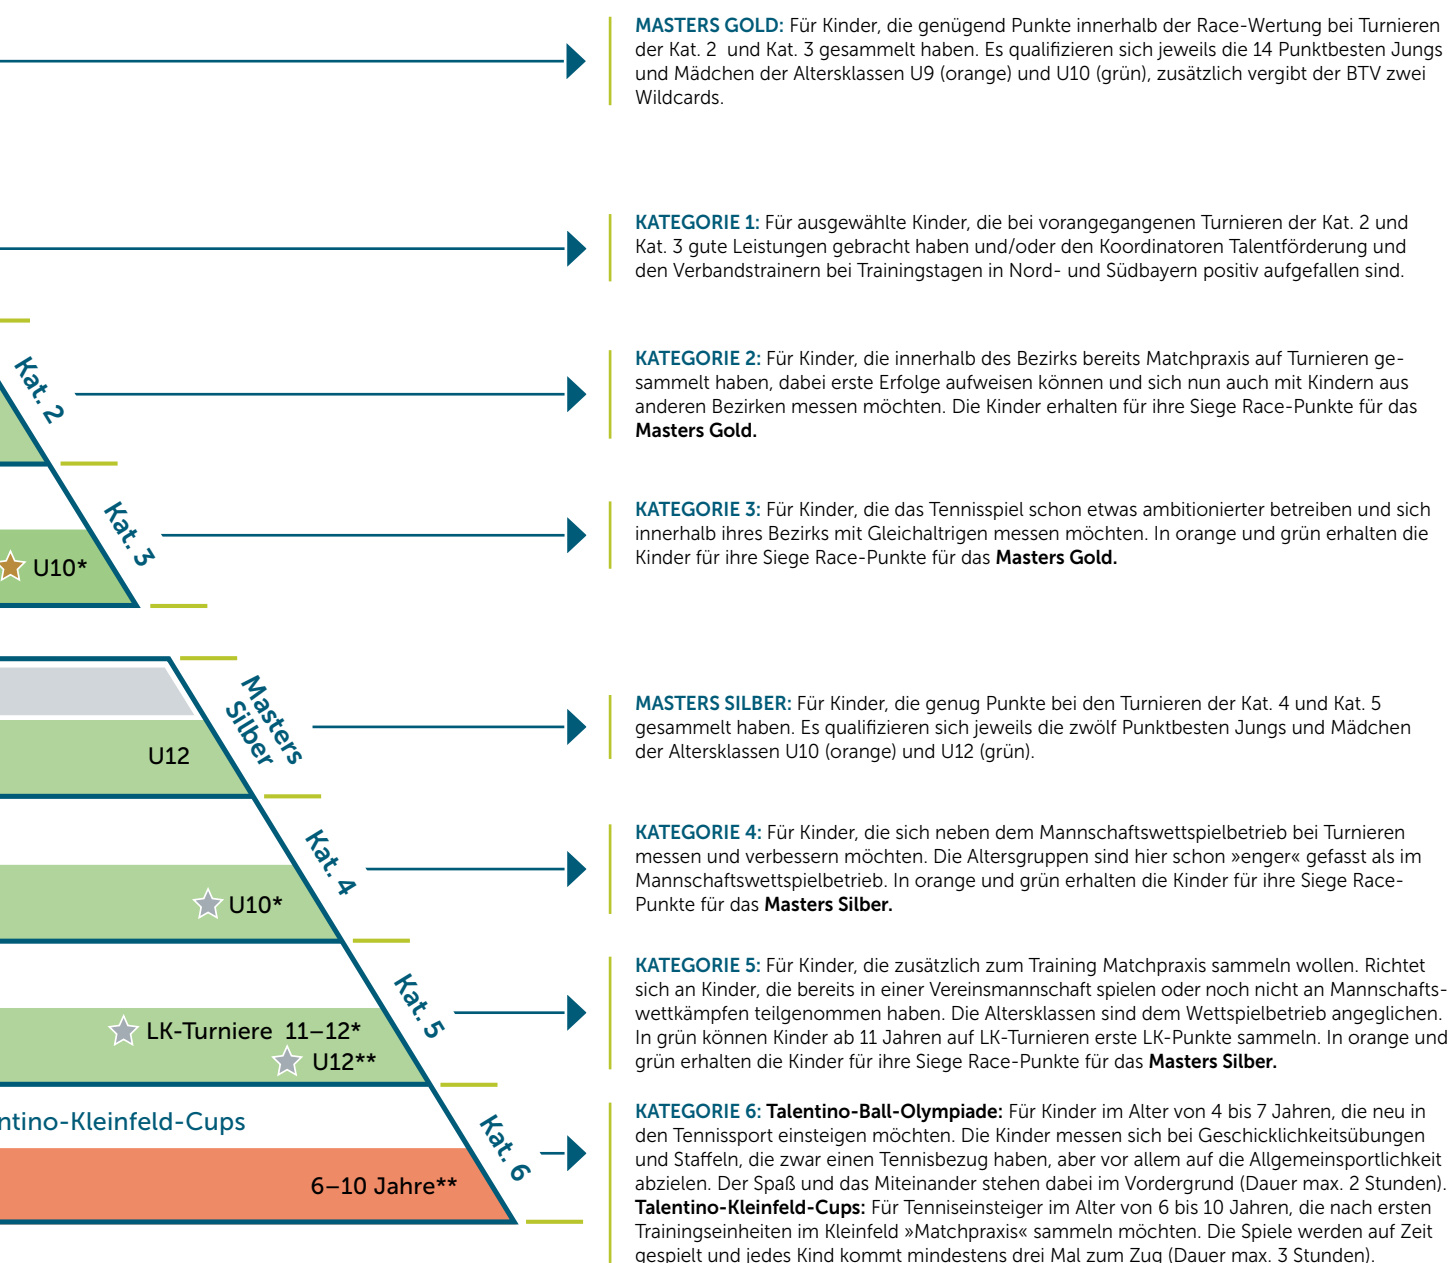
Kat. 2

Kat. 3

U10*

Masters Silber

U12

Kat. 4

U10*

Kat. 5

LK-Turniere 11–12*

U12**

ntino-Kleinfeld-Cups

Kat. 6

6–10 Jahre**

MASTERS GOLD: Für Kinder, die genügend Punkte innerhalb der Race-Wertung bei Turnieren der Kat. 2 und Kat. 3 gesammelt haben. Es qualifizieren sich jeweils die 14 Punktbesten Jungs und Mädchen der Altersklassen U9 (orange) und U10 (grün), zusätzlich vergibt der BTV zwei Wildcards.

KATEGORIE 1: Für ausgewählte Kinder, die bei vorangegangenen Turnieren der Kat. 2 und Kat. 3 gute Leistungen gebracht haben und/oder den Koordinatoren Talentförderung und den Verbandstrainern bei Trainingstagen in Nord- und Südbayern positiv aufgefallen sind.

KATEGORIE 2: Für Kinder, die innerhalb des Bezirks bereits Matchpraxis auf Turnieren gesammelt haben, dabei erste Erfolge aufweisen können und sich nun auch mit Kindern aus anderen Bezirken messen möchten. Die Kinder erhalten für ihre Siege Race-Punkte für das Masters Gold.

KATEGORIE 3: Für Kinder, die das Tennisspiel schon etwas ambitionierter betreiben und sich innerhalb ihres Bezirks mit Gleichaltrigen messen möchten. In orange und grün erhalten die Kinder für ihre Siege Race-Punkte für das Masters Gold.

MASTERS SILBER: Für Kinder, die genug Punkte bei den Turnieren der Kat. 4 und Kat. 5 gesammelt haben. Es qualifizieren sich jeweils die zwölf Punktbesten Jungs und Mädchen der Altersklassen U10 (orange) und U12 (grün).

KATEGORIE 4: Für Kinder, die sich neben dem Mannschaftswettspielbetrieb bei Turnieren messen und verbessern möchten. Die Altersgruppen sind hier schon »enger« gefasst als im Mannschaftswettspielbetrieb. In orange und grün erhalten die Kinder für ihre Siege Race-Punkte für das Masters Silber.

KATEGORIE 5: Für Kinder, die zusätzlich zum Training Matchpraxis sammeln wollen. Richtet sich an Kinder, die bereits in einer Vereinsmannschaft spielen oder noch nicht an Mannschaftswettkämpfen teilgenommen haben. Die Altersklassen sind dem Wettspielbetrieb angeglichen. In grün können Kinder ab 11 Jahren auf LK-Turnieren erste LK-Punkte sammeln. In orange und grün erhalten die Kinder für ihre Siege Race-Punkte für das Masters Silber.

KATEGORIE 6: Talentino-Ball-Olympiade: Für Kinder im Alter von 4 bis 7 Jahren, die neu in den Tennissport einsteigen möchten. Die Kinder messen sich bei Geschicklichkeitsübungen und Staffeln, die zwar einen Tennisbezug haben, aber vor allem auf die Allgemeinsportlichkeit abzielen. Der Spaß und das Miteinander stehen dabei im Vordergrund (Dauer max. 2 Stunden). Talentino-Kleinfeld-Cups: Für Tenniseinsteiger im Alter von 6 bis 10 Jahren, die nach ersten Trainingseinheiten im Kleinfeld »Matchpraxis« sammeln möchten. Die Spiele werden auf Zeit gespielt und jedes Kind kommt mindestens drei Mal zum Zug (Dauer max. 3 Stunden).